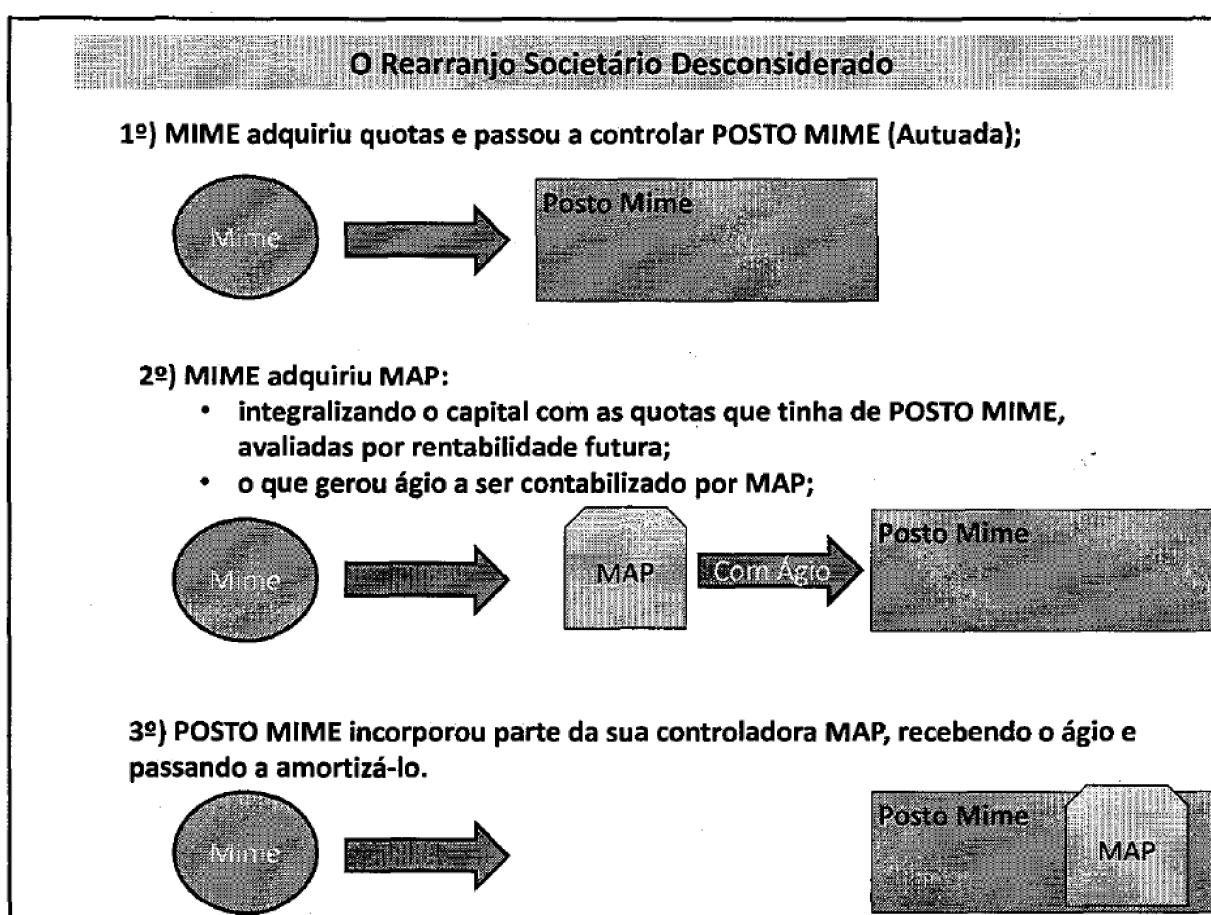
O Rearranjo Societário Desconsiderado

1º) MIME adquiriu quotas e passou a controlar POSTO MIME (Autuada);

Mime

Posto Mime

2º) MIME adquiriu MAP:
• integralizando o capital com as quotas que tinha de POSTO MIME, avaliadas por rentabilidade futura;
• o que gerou ágio a ser contabilizado por MAP;

Mime

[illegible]

MAP

Com Ágio

Posto Mime

3º) POSTO MIME incorporou parte da sua controladora MAP, recebendo o ágio e passando a amortizá-lo.

Mime

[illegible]

Posto Mime

MAP